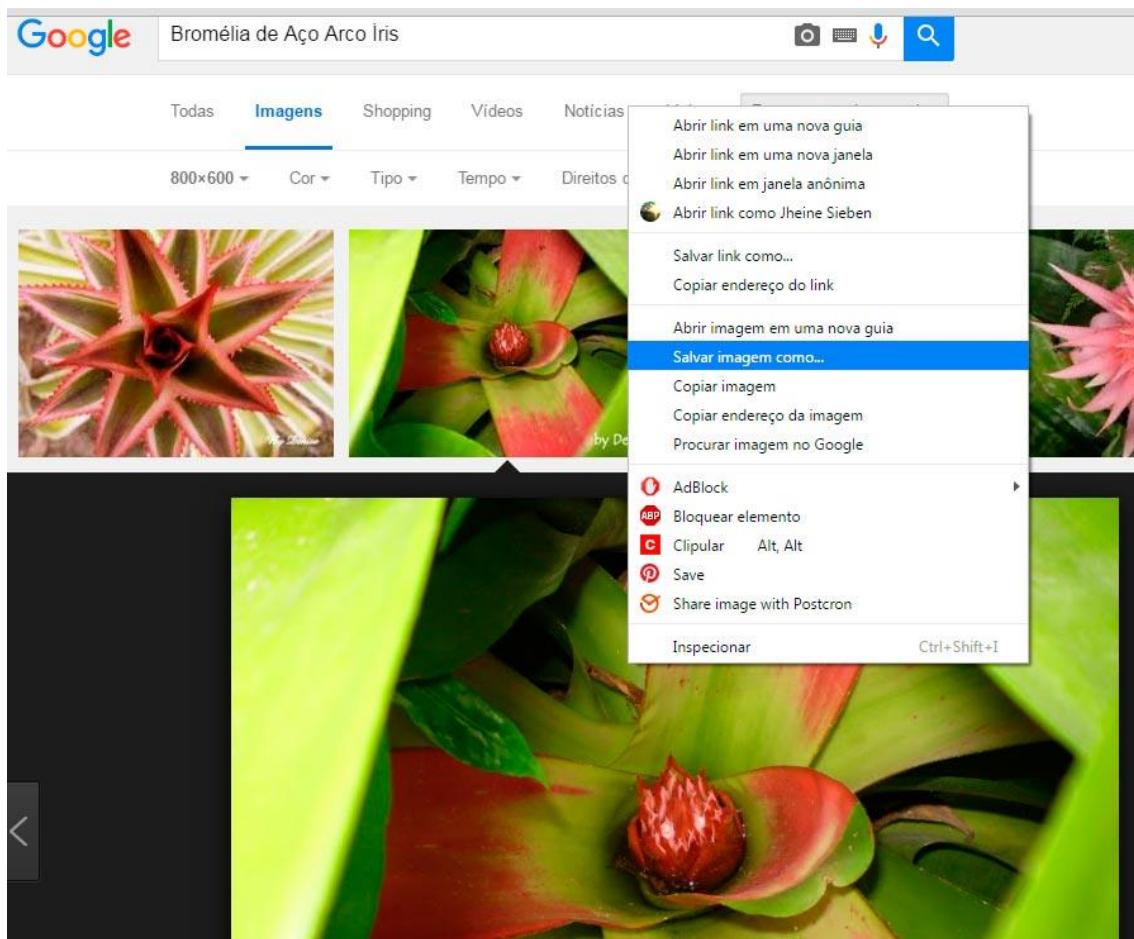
Google

Bromélia de Aço Arco Íris

Todas Imagens Shopping Vídeos Notícias

800×600 ▾ Cor ▾ Tipo ▾ Tempo ▾ Direitos d

Abrir link em uma nova guia
Abrir link em uma nova janela
Abrir link em janela anônima
Abrir link como Jheine Sieben

Salvar link como...
Copiar endereço do link

Abrir imagem em uma nova guia
Salvar imagem como...
Copiar imagem
Copiar endereço da imagem
Procurar imagem no Google

AdBlock
Bloquear elemento
Clipular Alt, Alt
Save
Share image with Postcron

Inspecionar Ctrl+Shift+I

by De